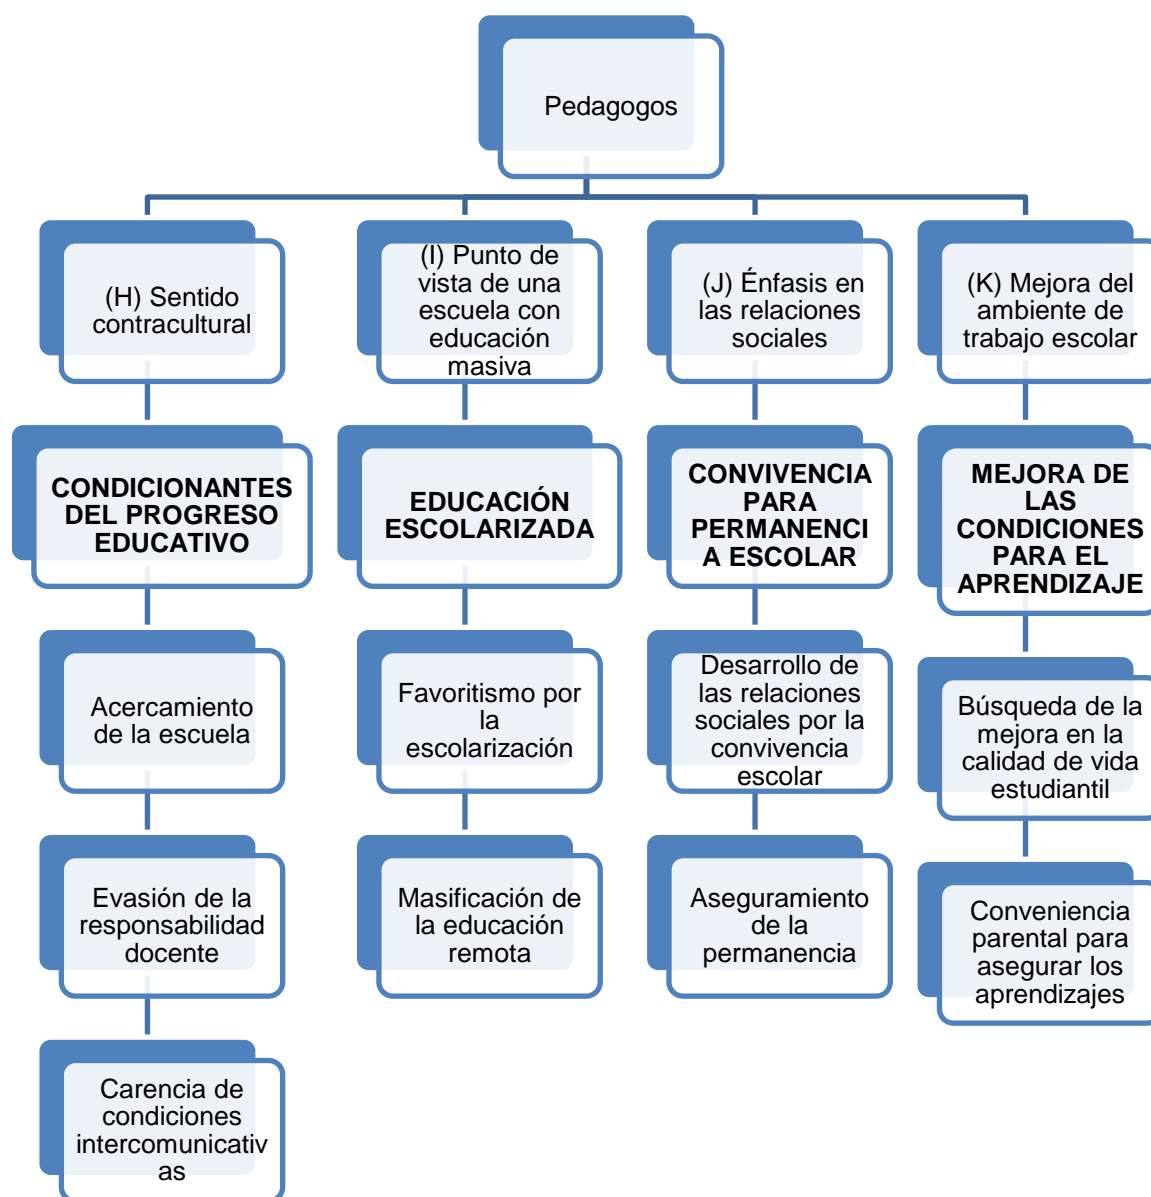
Pedagogos

(H) Sentido contracultural

CONDICIONANTES DEL PROGRESO EDUCATIVO

Acercamiento de la escuela

Evasión de la responsabilidad docente

Carencia de condiciones intercomunicativ as

(I) Punto de vista de una escuela con educación masiva

EDUCACIÓN ESCOLARIZADA

Favoritismo por la escolarización

Masificación de la educación remota

(J) Énfasis en las relaciones sociales

CONVIVENCIA PARA PERMANENCI A ESCOLAR

Desarrollo de las relaciones sociales por la convivencia escolar

Aseguramiento de la permanencia

(K) Mejora del ambiente de trabajo escolar

MEJORA DE LAS CONDICIONES PARA EL APRENDIZAJE

Búsqueda de la mejora en la calidad de vida estudiantil

Conveniencia parental para asegurar los aprendizajes